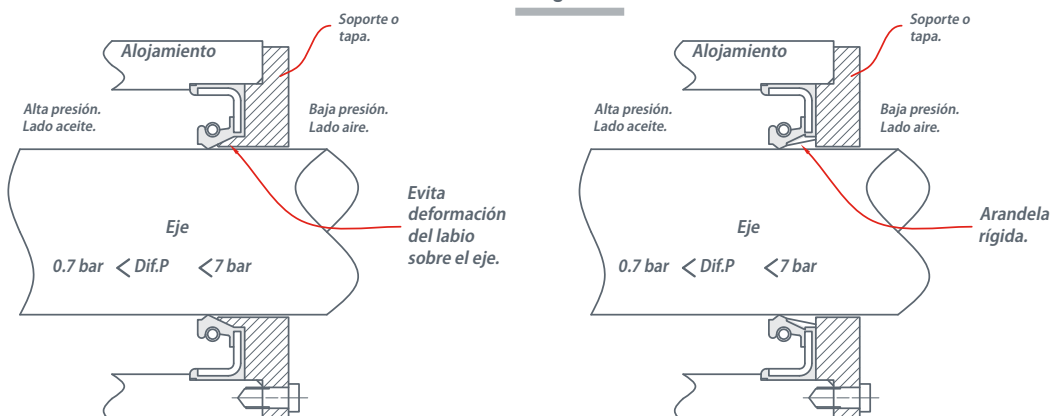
Soporte o tapa.

Alojamiento

Alta presión.
Lado aceite.

Baja presión.
Lado aire.

Evita deformación del labio sobre el eje.

Eje

0.7 bar < Dif.P < 7 bar

Soporte o tapa.

Alojamiento

Alta presión.
Lado aceite.

Baja presión.
Lado aire.

Arandela rígida.

Eje

0.7 bar < Dif.P < 7 bar